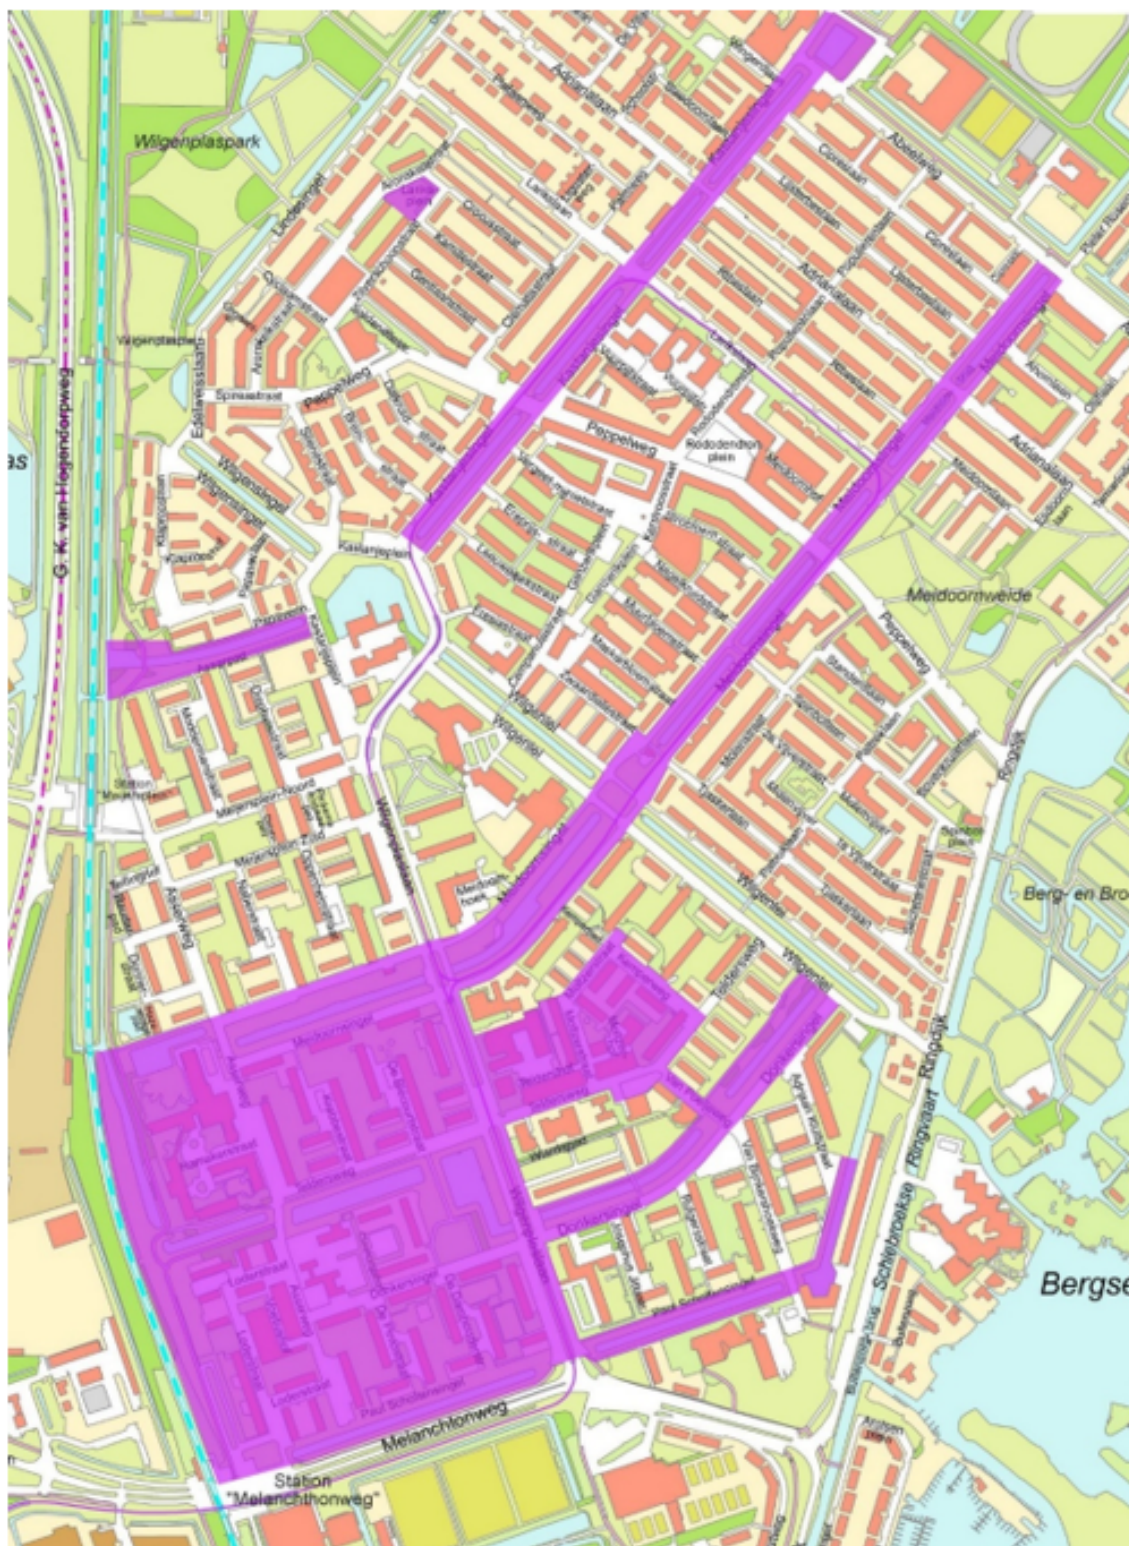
Wilgenplaspark

G. K. van Hogendorpweg

Peppelweg

Rododendronplein

Meidoornweide

Berg- en Bro

Bergse

Wilgenplas

Kastanjeplein

Wilgensingel

Wilgenpad

Melanchtonweg

Station "Melanchthonweg"

Schiebroekse Ringvaart

Ringdijk

Donkersingel

Meidoornsingel

Adrianalaan

Abeelweg

Wilgenlaan

Paul Schuitemasingel

Kastanjesingel

Ringdijk

Meidoornhoek